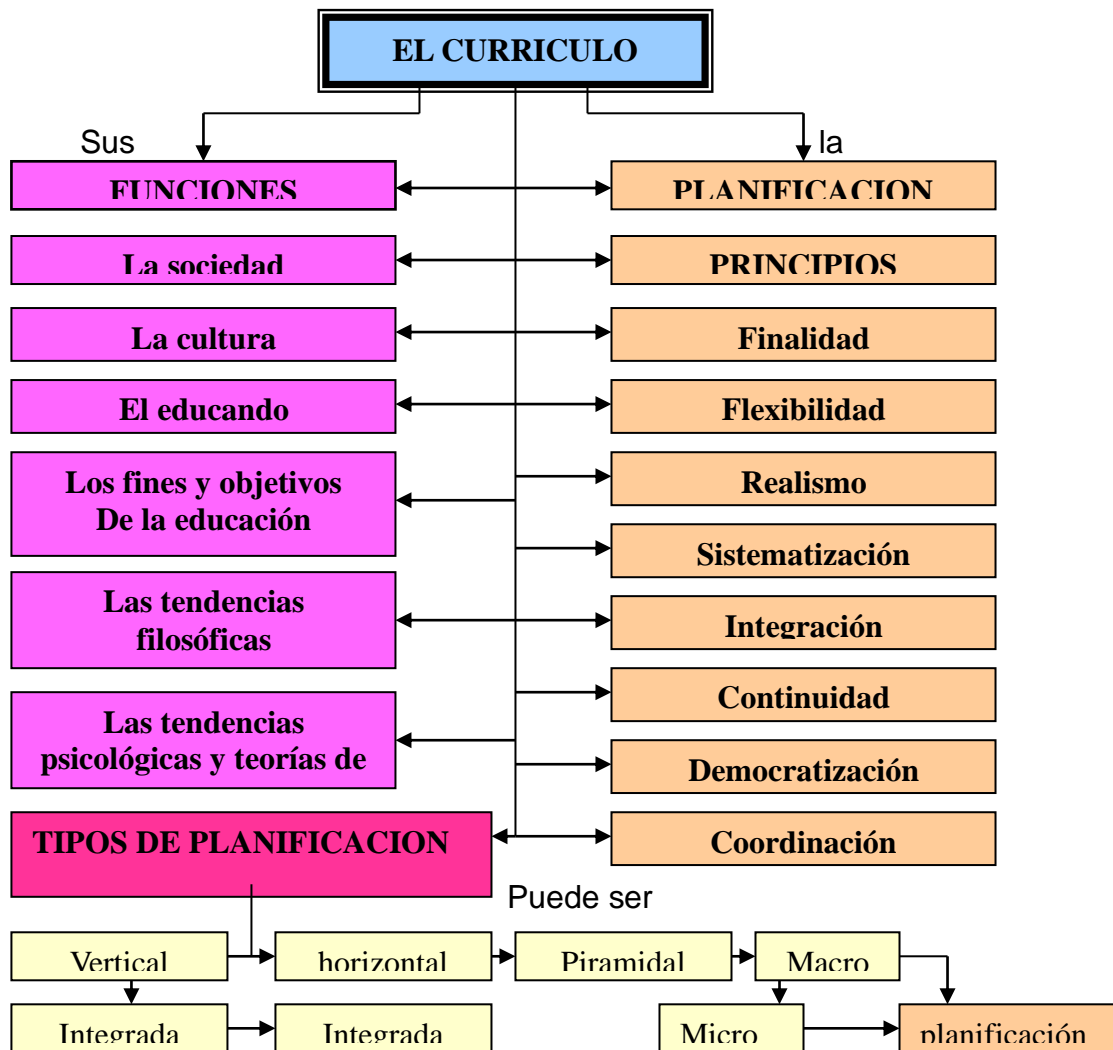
EL CURRICULO

Sus

la

FUNCIONES

PLANIFICACION

La sociedad

PRINCIPIOS

La cultura

Finalidad

El educando

Flexibilidad

Los fines y objetivos De la educación

Realismo

Sistematización

Las tendencias filosóficas

Integración

Continuidad

Las tendencias psicológicas y teorías de

Democratización

TIPOS DE PLANIFICACION

Coordinación

Puede ser

Vertical

horizontal

Piramidal

Macro

Integrada

Integrada

Micro

planificación